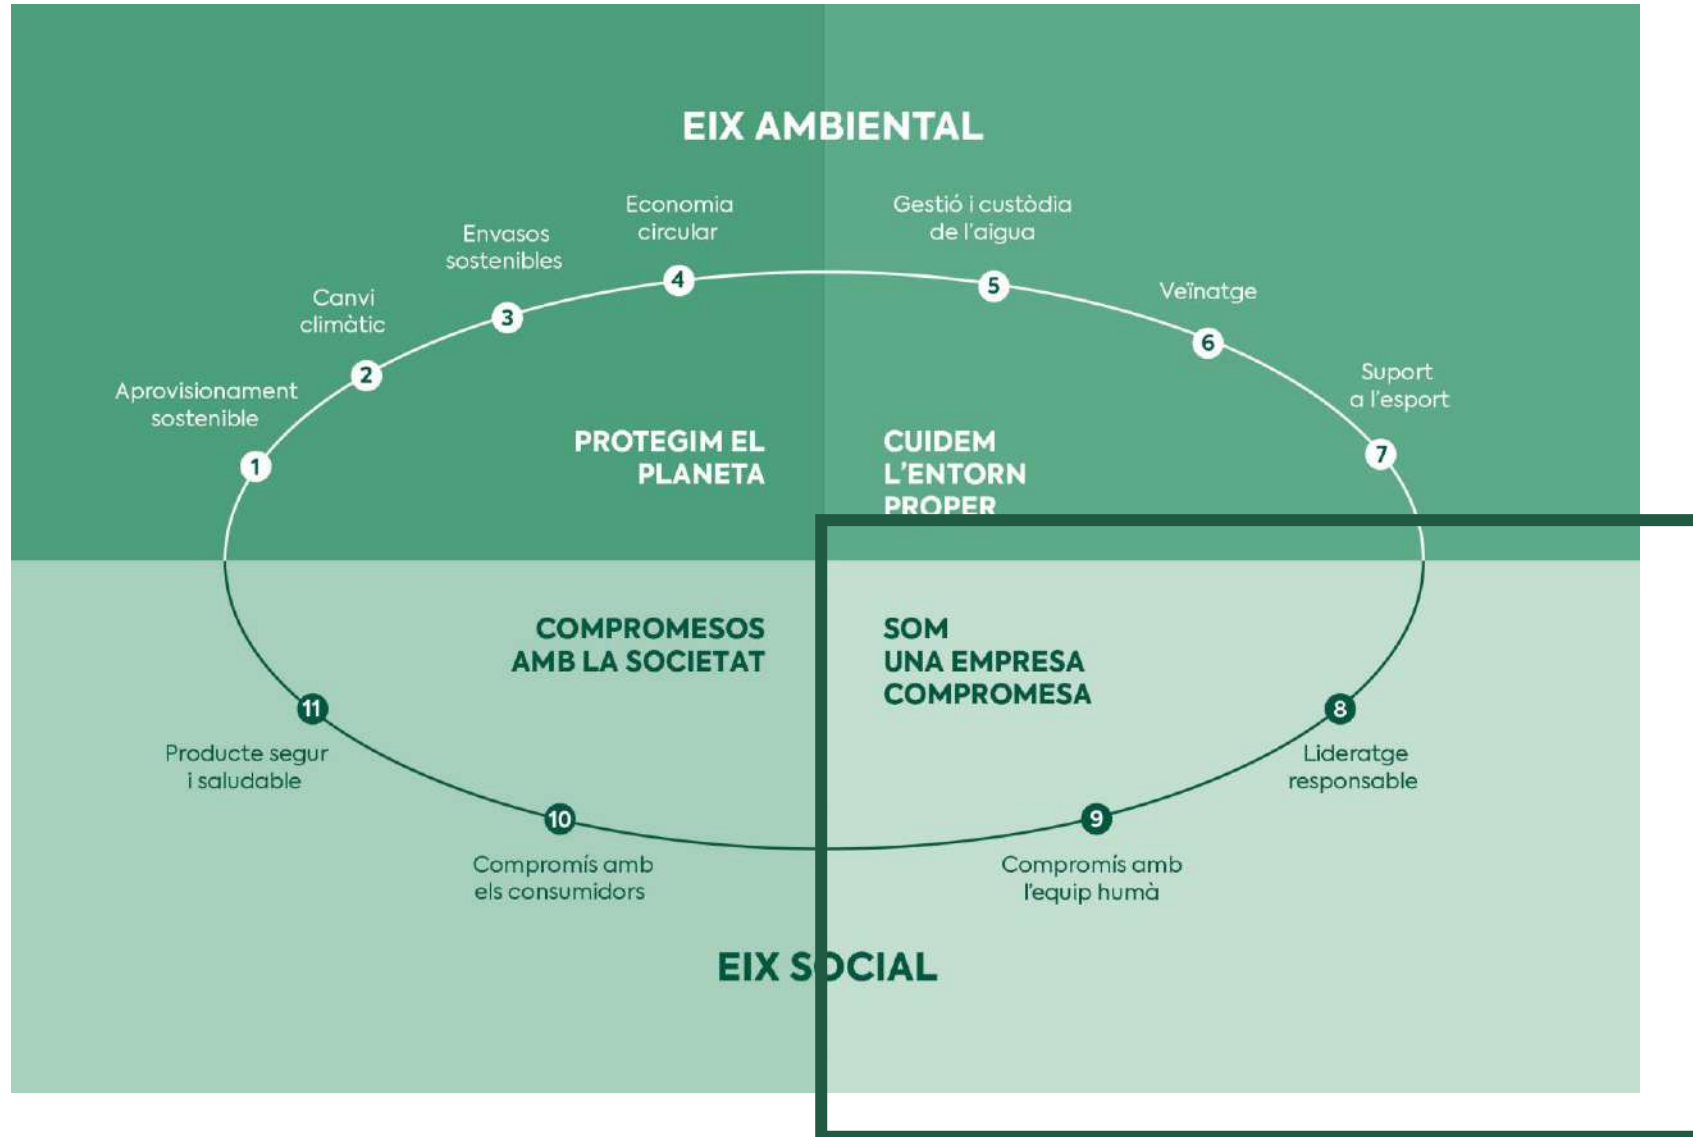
EIX AMBIENTAL

Economia circular

Envasos sostenibles

Canvi climàtic

Aprovisionament sostenible

Gestió i custòdia de l'aigua

Veïnatge

Suport a l'esport

4

3

2

1

5

6

7

PROTEGIM EL PLANETA

CUIDEM L'ENTORN PROPER

COMPROMESOS AMB LA SOCIETAT

SOM UNA EMPRESA COMPROMESA

11

Producte segur i saludable

10

Compromís amb els consumidors

9

Compromís amb l'equip humà

8

Lideratge responsable

EIX SOCIAL